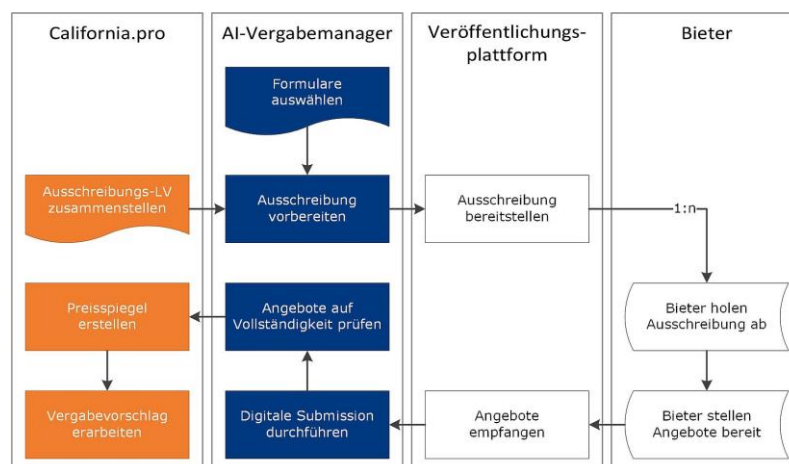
California.pro

AI-Vergabemanager

Veröffentlichungsplattform

Bieter

Formulare auswählen

Ausschreibungs-LV zusammenstellen

Ausschreibung vorbereiten

Ausschreibung bereitstellen

1:n

Bieter holen Ausschreibung ab

Preisspiegel erstellen

Angebote auf Vollständigkeit prüfen

Vergabevorschlag erarbeiten

Digitale Submission durchführen

Angebote empfangen

Bieter stellen Angebote bereit